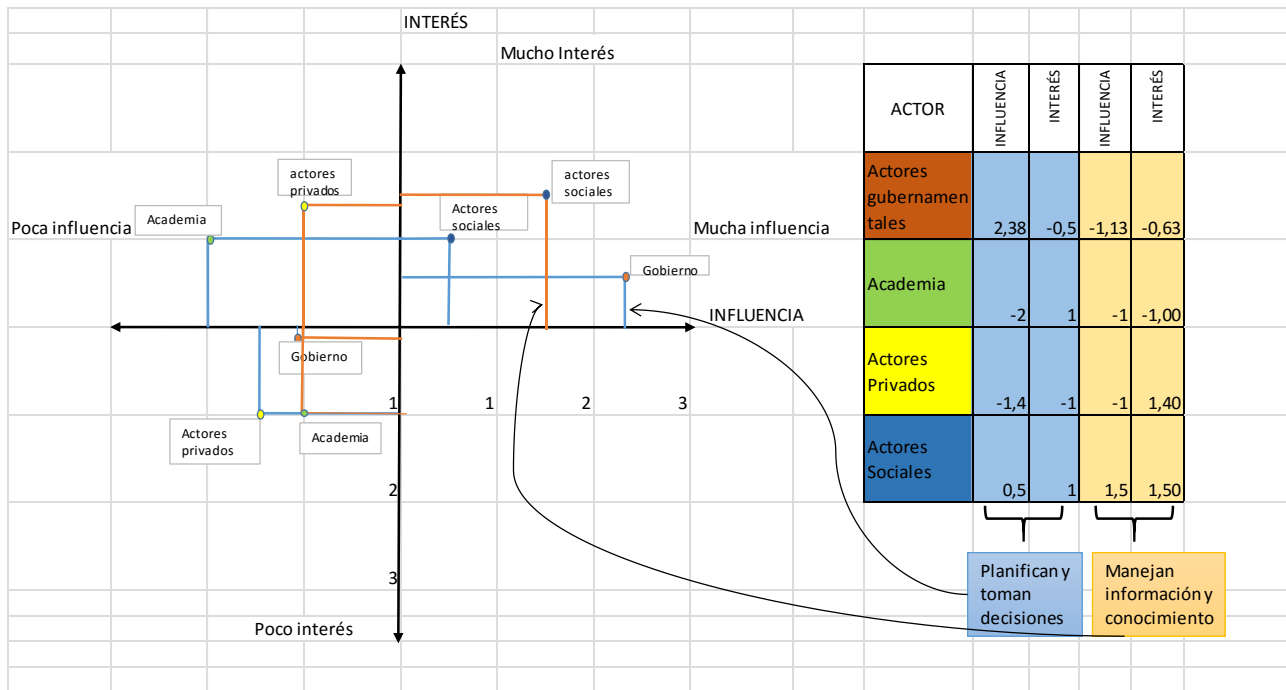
INTERÉS

Mucho Interés

actores privados

actores sociales

Academia

Actores sociales

Poca influencia

Mucha influencia

Gobierno

INFLUENCIA

Gobierno

1 1 2 3

Actores privados

Academia

2

3

Poco interés

| ACTOR | INFLUENCIA | INTERÉS | INFLUENCIA | INTERÉS |
|---|---|---|---|---|
| Actores gubernamentales | 2,38 | -0,5 | -1,13 | -0,63 |
| Academia | -2 | 1 | -1 | -1,00 |
| Actores Privados | -1,4 | -1 | -1 | 1,40 |
| Actores Sociales | 0,5 | 1 | 1,5 | 1,50 |

Planifican y toman decisiones

Manejan información y conocimiento